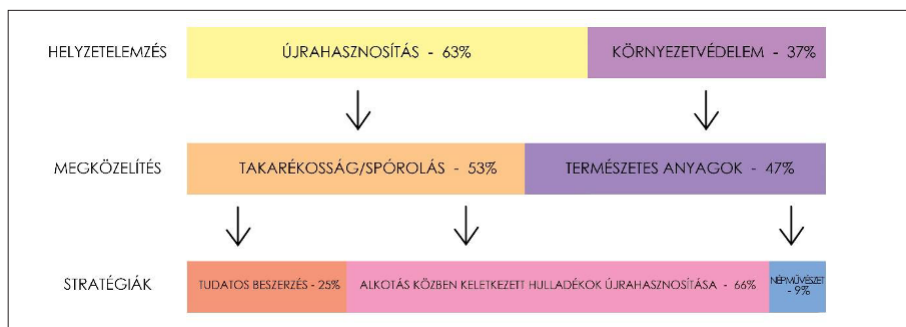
HELYZETELEMZÉS

ÚJRAHASZNOSÍTÁS - 63%

KÖRNYEZETVÉDELEM - 37%

MEGKÖZELÍTÉS

TAKARÉKOSSÁG/SPÓROLÁS - 53%

TERMÉSZETES ANYAGOK - 47%

STRATÉGIÁK

TUDATOS BESZERZÉS - 25%

ALKOTÁS KÖZBEN KELETKEZETT HULLADÉKOK ÚJRAHASZNOSÍTÁSA - 66%

NÉPMŰVÉSZET - 9%